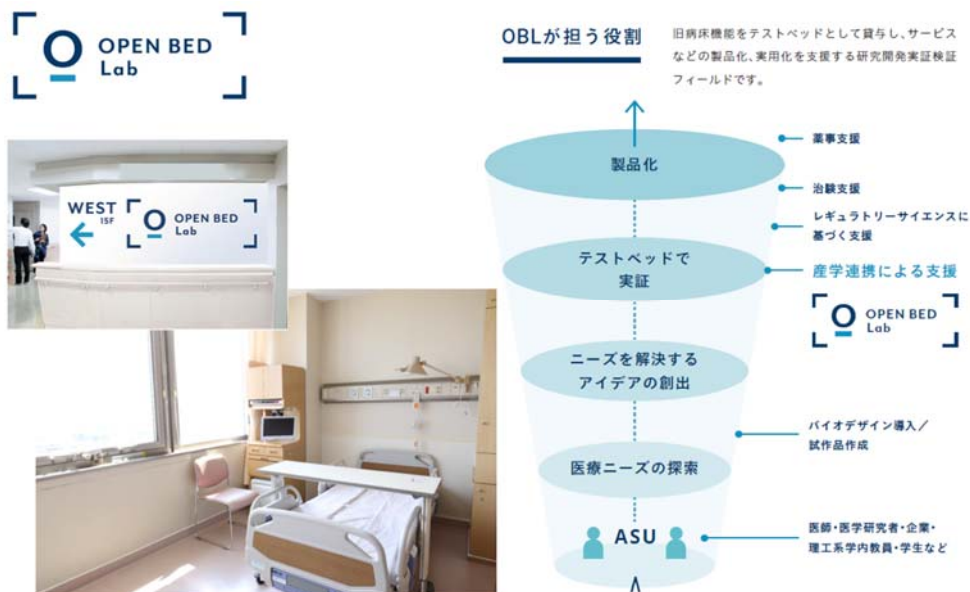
OPEN BED Lab

WEST 15F
OPEN BED Lab

OBLが担う役割

旧病床機能をテストベッドとして貸与し、サービスなどの製品化、実用化を支援する研究開発実証検証フィールドです。

製品化

テストベッドで実証

ニーズを解決するアイデアの創出

医療ニーズの探索

ASU

薬事支援

治験支援

レギュラトリーサイエンスに基づく支援

産学連携による支援

OPEN BED Lab

バイオデザイン導入／試作品作成

医師・医学研究者・企業・理工系学内教員・学生など